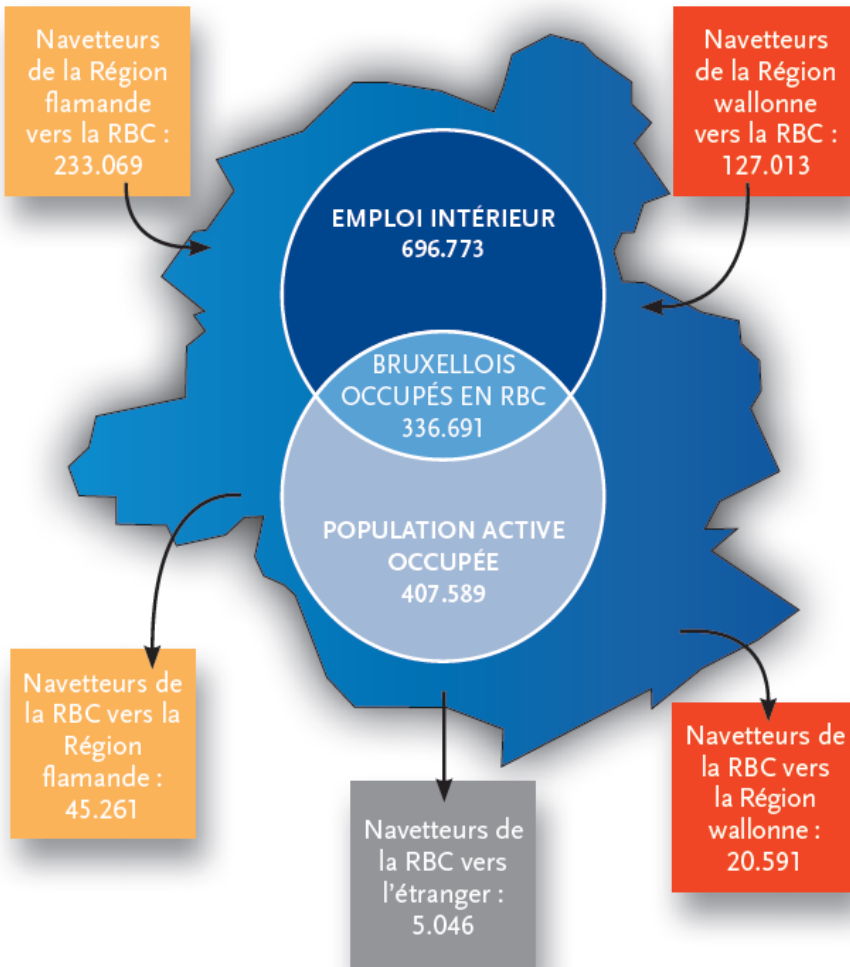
Navetteurs de la Région flamande vers la RBC : 233.069

Navetteurs de la Région wallonne vers la RBC : 127.013

EMPLOI INTÉRIEUR 696.773

BRUXELLOIS OCCUPÉS EN RBC 336.691

POPULATION ACTIVE OCCUPÉE 407.589

Navetteurs de la RBC vers la Région flamande : 45.261

Navetteurs de la RBC vers la Région wallonne : 20.591

Navetteurs de la RBC vers l'étranger : 5.046